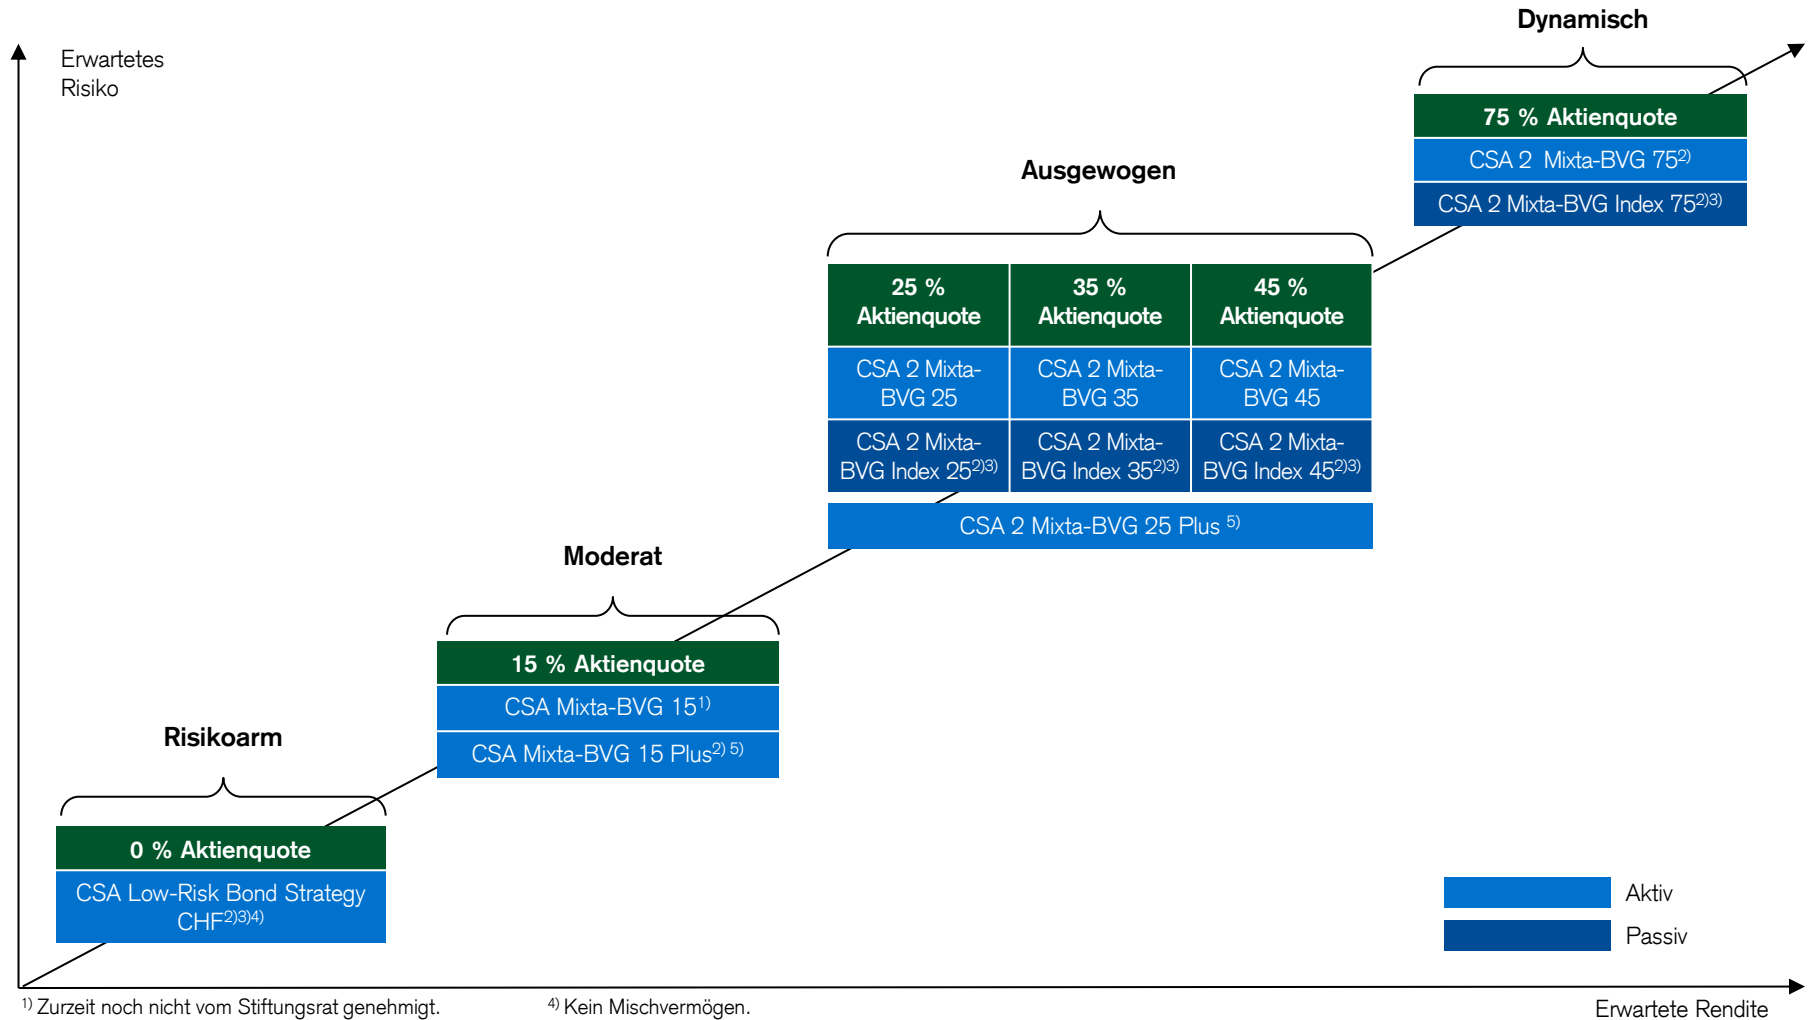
Erwartetes Risiko

Dynamisch

75 % Aktienquote

CSA 2 Mixta-BVG 75$^{2)}$

CSA 2 Mixta-BVG Index 75$^{2)3)}$

Ausgewogen

25 % Aktienquote

35 % Aktienquote

45 % Aktienquote

CSA 2 Mixta-BVG 25

CSA 2 Mixta-BVG 35

CSA 2 Mixta-BVG 45

CSA 2 Mixta-BVG Index 25$^{2)3)}$

CSA 2 Mixta-BVG Index 35$^{2)3)}$

CSA 2 Mixta-BVG Index 45$^{2)3)}$

CSA 2 Mixta-BVG 25 Plus $^{5)}$

Moderat

15 % Aktienquote

CSA Mixta-BVG 15$^{1)}$

CSA Mixta-BVG 15 Plus$^{2)\ 5)}$

Risikoarm

0 % Aktienquote

CSA Low-Risk Bond Strategy CHF$^{2)3)4)}$

Aktiv

Passiv

$^{1)}$ Zurzeit noch nicht vom Stiftungsrat genehmigt.

$^{4)}$ Kein Mischvermögen.

Erwartete Rendite